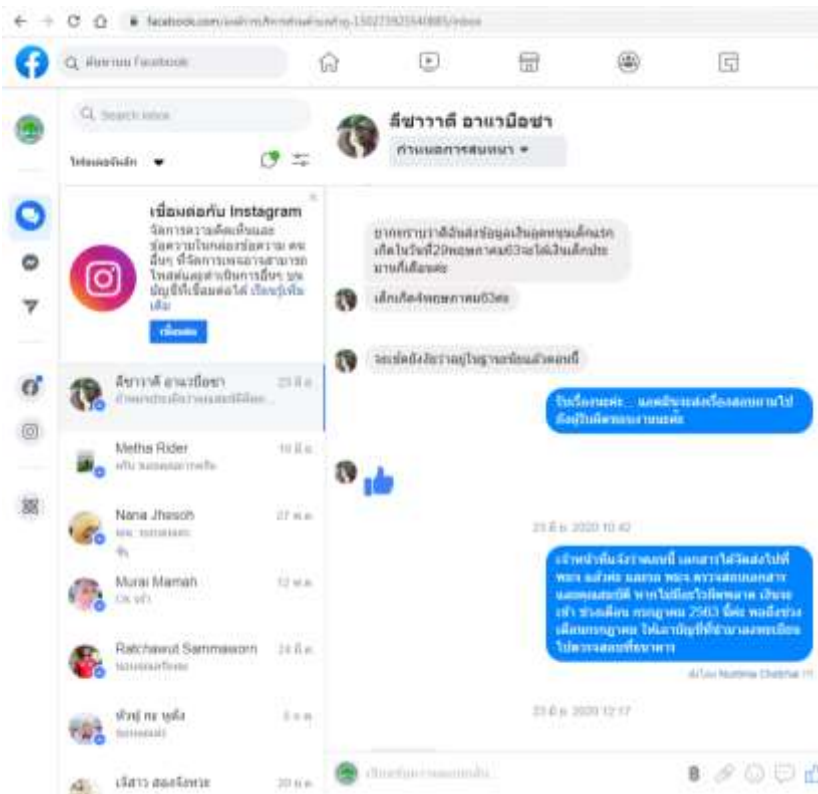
facebook.com/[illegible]/inbox

ค้นหาบน Facebook

Search inbox

กล่องข้อความหลัก

เชื่อมต่อกับ Instagram
จัดการความคิดเห็นและข้อความในกล่องข้อความ คนอื่นๆ ที่จัดการเพจอาจสามารถโพสต์และดำเนินการอื่นๆ บนบัญชีที่เชื่อมต่อได้ เรียนรู้เพิ่มเติม
เชื่อมต่อ

ลีซาวาตี อาแวมือซา 23 มิ.ย.
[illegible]

Metha Rider 10 มิ.ย.
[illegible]

Nana Jhasoh 27 พ.ค.
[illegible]

Murai Mamah 12 พ.ค.
Ok จ้า

Ratchawut Sammaworn 24 มี.ค.
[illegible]

ห่วยๆ กะ บุตัง 3 พ.ค.
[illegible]

เจ้าสาว สองโลหะ 20 มี.ค.

ลีซาวาตี อาแวมือซา
กำหนดการสนทนา

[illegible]

เด็กเกิด4พฤษภาคม63ค่ะ

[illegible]

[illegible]

23 มิ.ย. 2020 10:42

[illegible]

ส่งโดย Nuttima Chatchai

23 มิ.ย. 2020 12:17

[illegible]